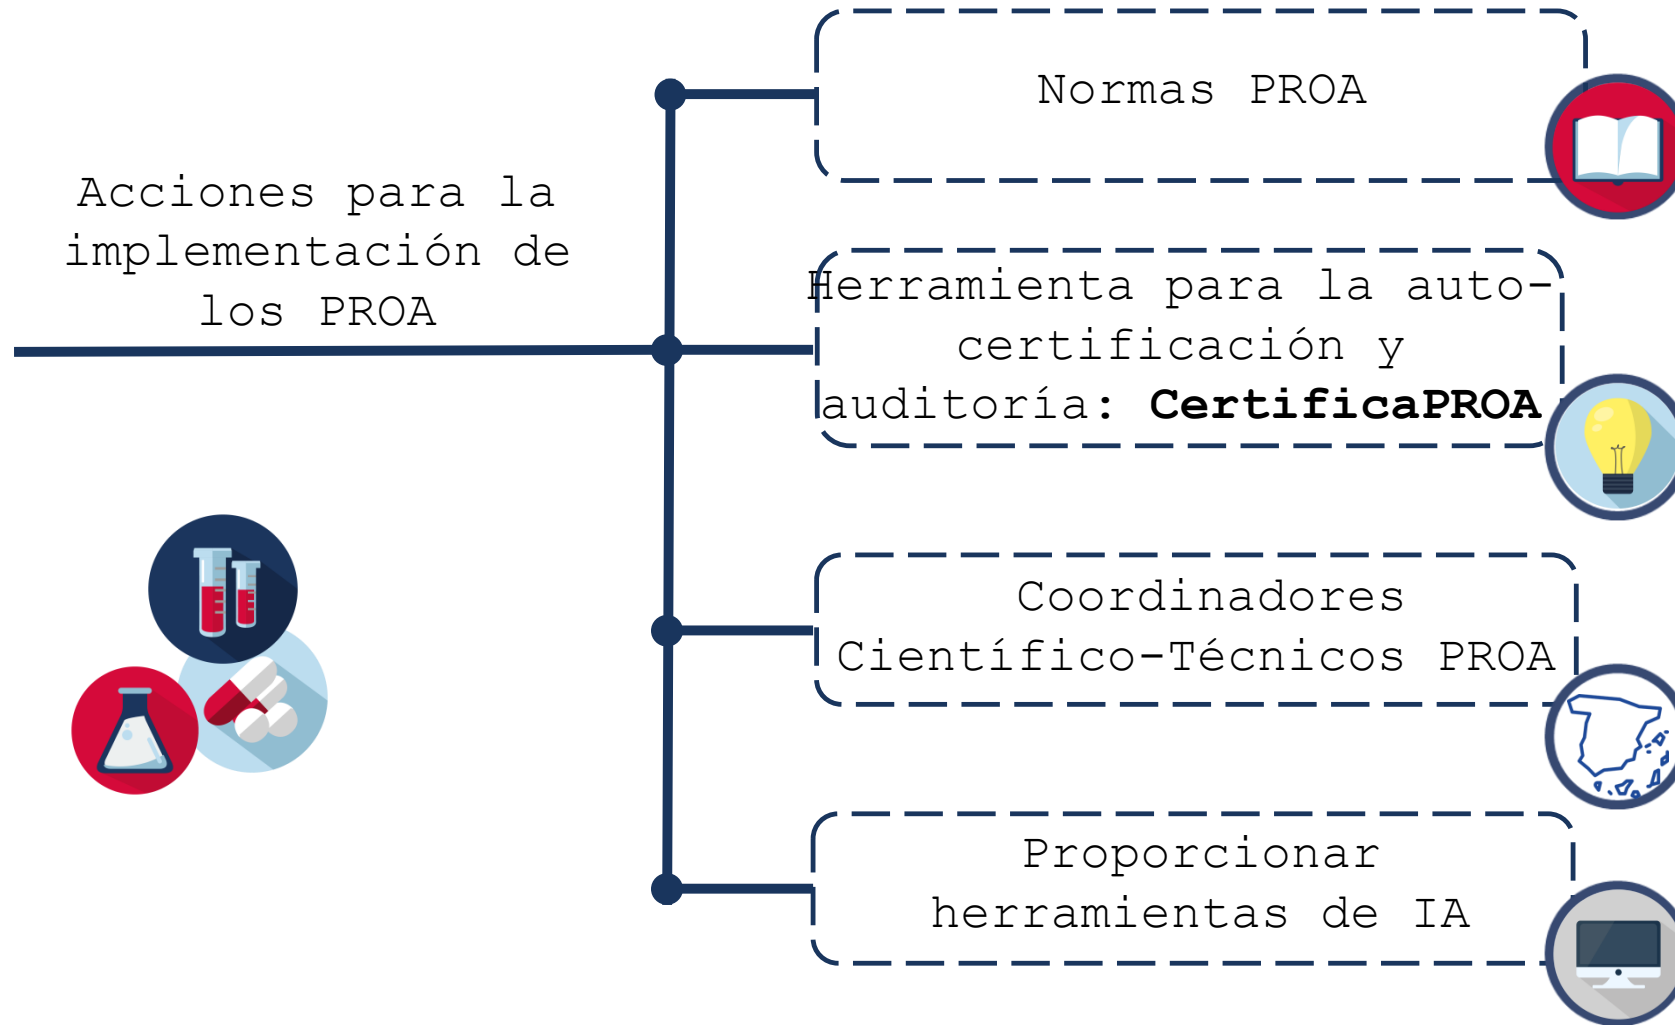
Acciones para la implementación de los PROA

Normas PROA

Herramienta para la auto-certificación y auditoría: **CertificaPROA**

Coordinadores Científico-Técnicos PROA

Proporcionar herramientas de IA